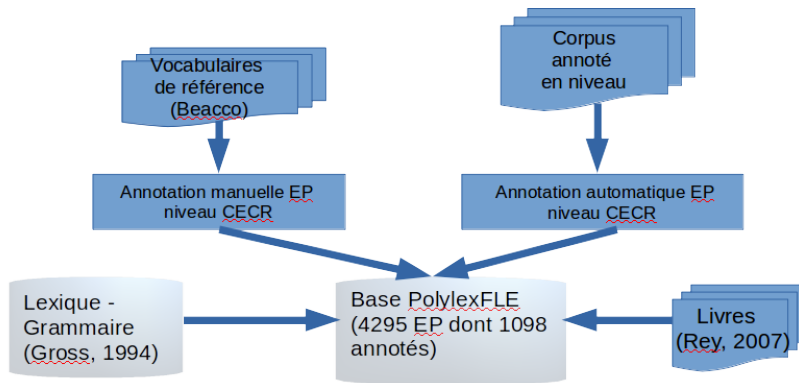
Vocabulaires de référence (Beacco)

Corpus annoté en niveau

Annotation manuelle EP niveau CECR

Annotation automatique EP niveau CECR

Lexique - Grammaire (Gross, 1994)

Base PolylexFLE (4295 EP dont 1098 annotés)

Livres (Rey, 2007)